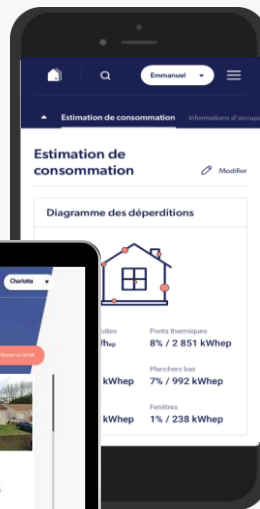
Emmanuel

Estimation de consommation

Informations d'occupa

Estimation de consommation

Modifier

Diagramme des déperditions

Charlotte

uites

Whep

Ponts thermiques

8% / 2 851 kWhep

kWhep

Planchers bas

7% / 992 kWhep

Fenêtres

1% / 238 kWhep

kWhep